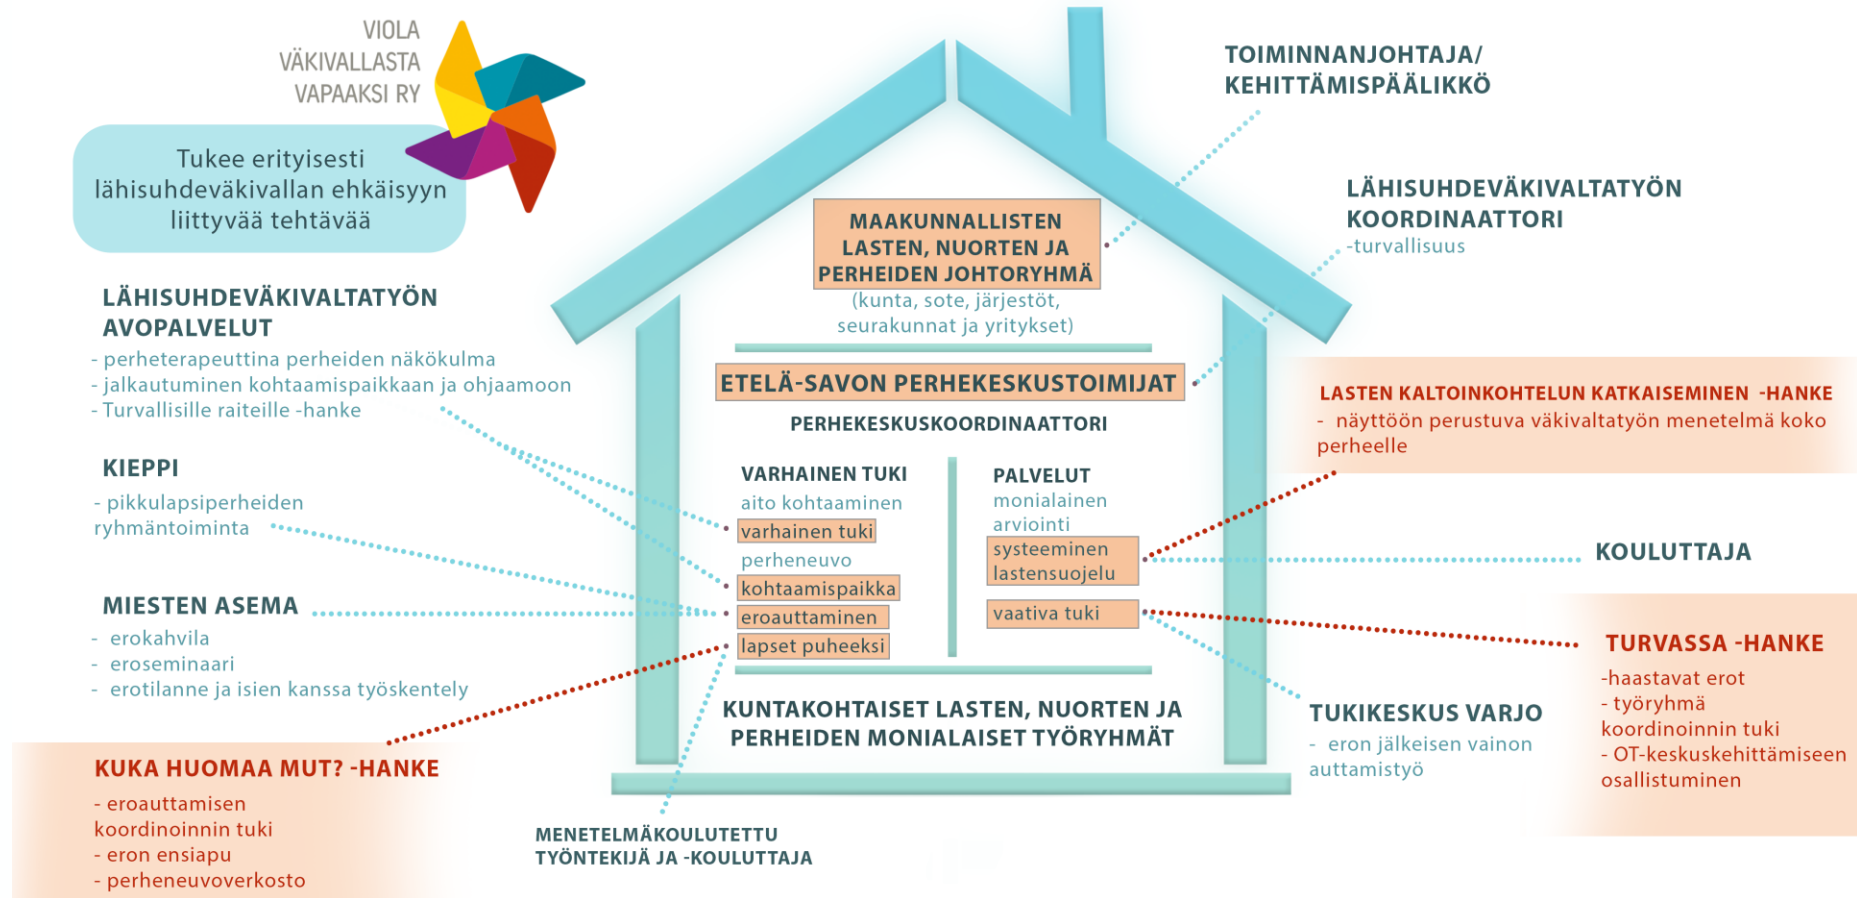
VIOLA
VÄKIVALLASTA
VAPAAKSI RY

Tukee erityisesti lähisuhdeväkivallan ehkäisyyn liittyvää tehtävää

TOIMINNANJOHTAJA/
KEHITTÄMISPÄÄLIKKÖ

LÄHISUHDEVÄKIVALTATYÖN
KOORDINAATTORI
-turvallisuus

MAAKUNNALLISTEN LASTEN, NUORTEN JA PERHEIDEN JOHTORYHMÄ
(kunta, sote, järjestöt, seurakunnat ja yritykset)

LÄHISUHDEVÄKIVALTATYÖN
AVOPALVELUT
- perheterapeuttina perheiden näkökulma
- jalkautuminen kohtaamispaikkaan ja ohjaamoon
- Turvallisille raiteille -hanke

ETELÄ-SAVON PERHEKESKUSTOIMIJAT

PERHEKESKUSKOORDINAATTORI

LASTEN KALTOINKOHTELUN KATKAISEMINEN -HANKE
- näyttöön perustuva väkivaltatyön menetelmä koko perheelle

KIEPPI
- pikkulapsiperheiden ryhmäntoiminta

VARHAINEN TUKI
aito kohtaaminen
varhainen tuki
perheneuvo
kohtaamispaikka
eroauttaminen
lapset puheeksi

PALVELUT
monialainen arviointi
systeeminen lastensuojelu
vaativa tuki

KOULUTTAJA

MIESTEN ASEMA
- erokahvila
- eroseminaari
- erotilanne ja isien kanssa työskentely

TURVASSA -HANKE
-haastavat erot
- työryhmä koordinoinnin tuki
- OT-keskuskehittämiseen osallistuminen

KUNTAKOHTAISET LASTEN, NUORTEN JA PERHEIDEN MONIALAISET TYÖRYHMÄT

TUKIKESKUS VARJO
- eron jälkeisen vainon auttamistyö

KUKA HUOMAA MUT? -HANKE
- eroauttamisen koordinoinnin tuki
- eron ensiapu
- perheneuvoverkosto

MENETELMÄKOULUTETTU
TYÖNTEKIJÄ JA -KOULUTTAJA